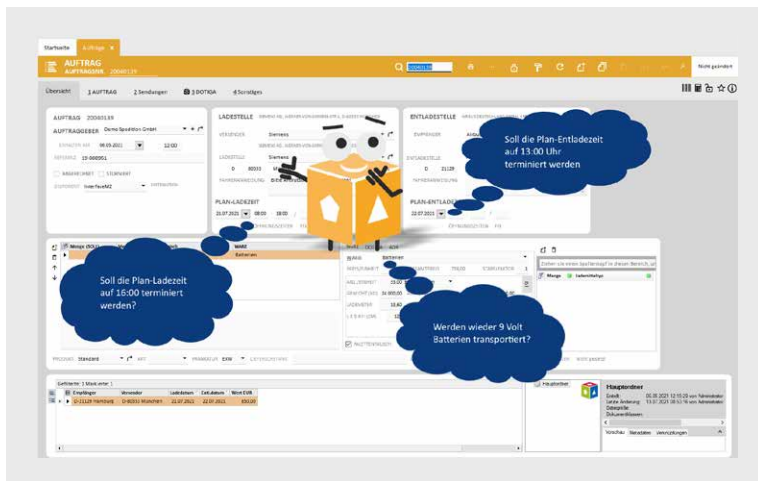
Startseite Aufträge

AUFTRAG
AUFTRAGSNR. 20060139

Nicht geändert

Übersicht 1 AUFTRAG 2 Sendungen 3 DOKUMENTE 4 Sonstiges

AUFTRAG 20060139
AUFTRAGGEBER Demo Spedition GmbH

LADESTELLE
VERSENDER Siemens

ENTLADESTELLE
EMPFÄNGER

Soll die Plan-Entladezeit auf 13:00 Uhr terminiert werden

PLAN-LADEZEIT
21.07.2021 08:00

PLAN-ENTLADEZEIT
22.07.2021

Menge
WARE
Batterien

Soll die Plan-Ladezeit auf 16:00 terminiert werden?

Werden wieder 9 Volt Batterien transportiert?

Menge Gefahrgut

Empfänger Versender Ladedatum Entladedatum Wert EUR
D-21129 Hamburg D-80331 München 21.07.2021 22.07.2021 350,00

Hauptordner